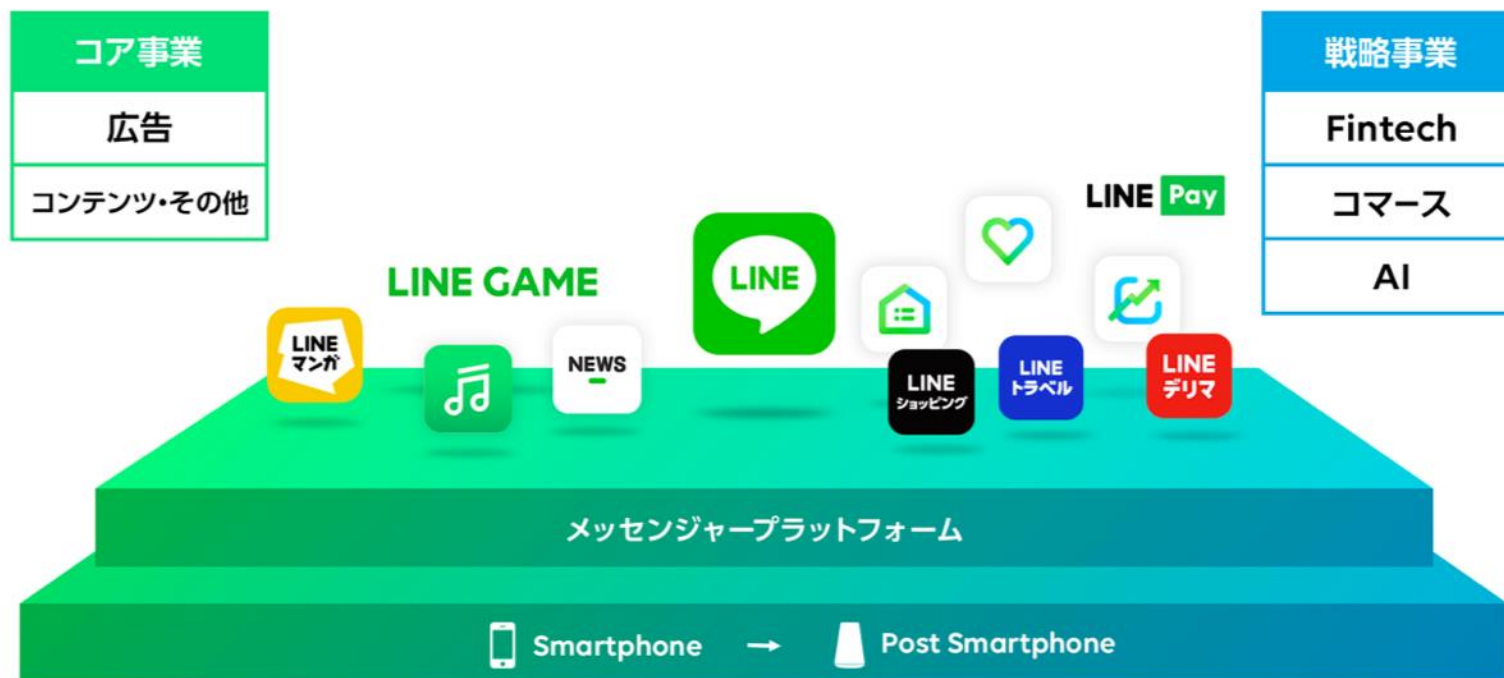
コア事業

広告

コンテンツ・その他

戦略事業

Fintech

コマース

AI

LINE Pay

LINE GAME

LINE

LINE マンガ

NEWS

LINE ショッピング

LINE トラベル

LINE デリマ

メッセンジャープラットフォーム

Smartphone → Post Smartphone